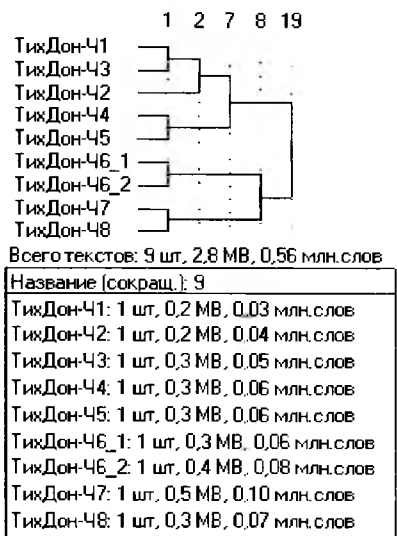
1 2 7 8 19

ТихДон-Ч1
ТихДон-Ч3
ТихДон-Ч2
ТихДон-Ч4
ТихДон-Ч5
ТихДон-Ч6_1
ТихДон-Ч6_2
ТихДон-Ч7
ТихДон-Ч8

Всего текстов: 9 шт, 2,8 MB, 0,56 млн.слов

Название (сокращ.): 9
ТихДон-Ч1: 1 шт, 0,2 MB, 0,03 млн.слов
ТихДон-Ч2: 1 шт, 0,2 MB, 0,04 млн.слов
ТихДон-Ч3: 1 шт, 0,3 MB, 0,05 млн.слов
ТихДон-Ч4: 1 шт, 0,3 MB, 0,06 млн.слов
ТихДон-Ч5: 1 шт, 0,3 MB, 0,06 млн.слов
ТихДон-Ч6_1: 1 шт, 0,3 MB, 0,06 млн.слов
ТихДон-Ч6_2: 1 шт, 0,4 MB, 0,08 млн.слов
ТихДон-Ч7: 1 шт, 0,5 MB, 0,10 млн.слов
ТихДон-Ч8: 1 шт, 0,3 MB, 0,07 млн.слов